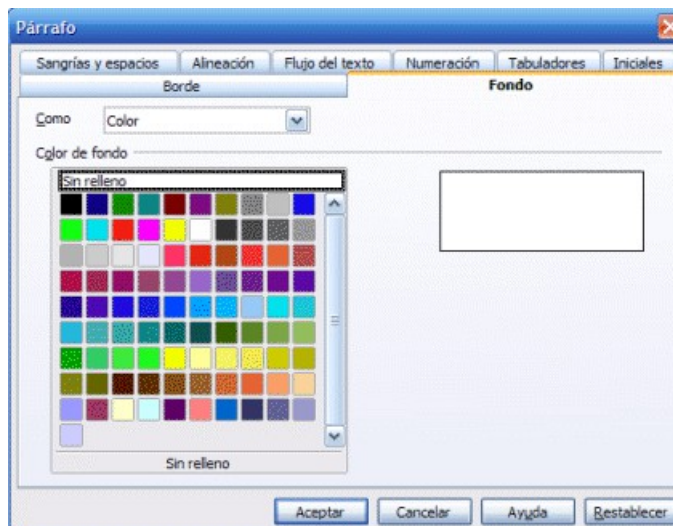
Párrafo

Sangrías y espacios | Alineación | Flujo del texto | Numeración | Tabuladores | Iniciales

Borde | Fondo

Como Color

Color de fondo

Sin relleno

Sin relleno

Aceptar | Cancelar | Ayuda | Restablecer